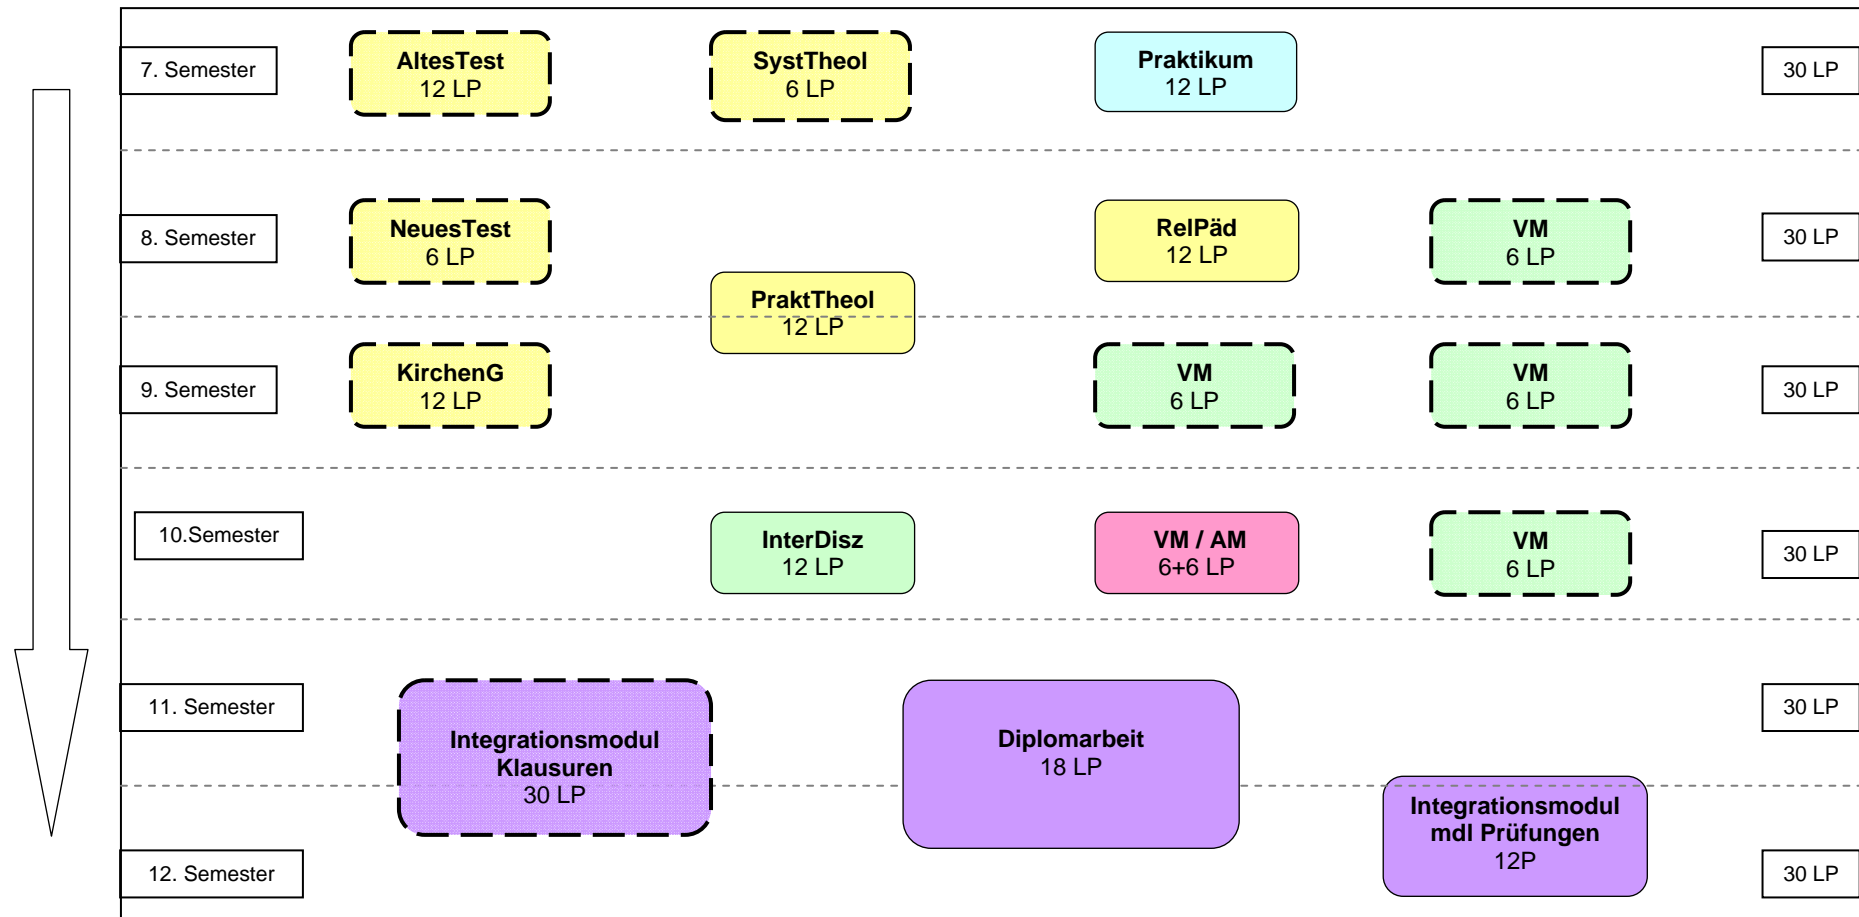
7. Semester

AltesTest
12 LP

SystTheol
6 LP

Praktikum
12 LP

30 LP

8. Semester

NeuesTest
6 LP

RelPäd
12 LP

VM
6 LP

30 LP

PraktTheol
12 LP

9. Semester

KirchenG
12 LP

VM
6 LP

VM
6 LP

30 LP

10.Semester

InterDisz
12 LP

VM / AM
6+6 LP

VM
6 LP

30 LP

11. Semester

Integrationsmodul
Klausuren
30 LP

Diplomarbeit
18 LP

30 LP

Integrationsmodul
mdl Prüfungen
12P

12. Semester

30 LP